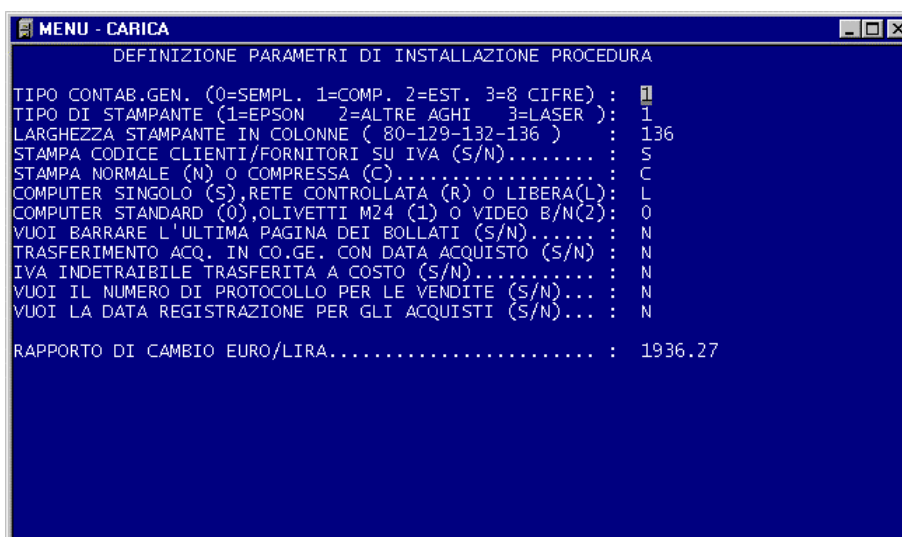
MENU - CARICA

DEFINIZIONE PARAMETRI DI INSTALLAZIONE PROCEDURA

TIPO CONTAB.GEN. (0=SEMPL. 1=COMP. 2=EST. 3=8 CIFRE) : 1
TIPO DI STAMPANTE (1=EPSON 2=ALTRE AGHI 3=LASER ): 1
LARGHEZZA STAMPANTE IN COLONNE ( 80-129-132-136 ) 136
STAMPA CODICE CLIENTI/FORNITORI SU IVA (S/N)........ : S
STAMPA NORMALE (N) O COMPRESSA (C).................. : C
COMPUTER SINGOLO (S),RETE CONTROLLATA (R) O LIBERA(L): L
COMPUTER STANDARD (0),OLIVETTI M24 (1) O VIDEO B/N(2): 0
VUOI BARRARE L'ULTIMA PAGINA DEI BOLLATI (S/N)...... : N
TRASFERIMENTO ACQ. IN CO.GE. CON DATA ACQUISTO (S/N) : N
IVA INDETRAIBILE TRASFERITA A COSTO (S/N)........... : N
VUOI IL NUMERO DI PROTOCOLLO PER LE VENDITE (S/N)... : N
VUOI LA DATA REGISTRAZIONE PER GLI ACQUISTI (S/N)... : N

RAPPORTO DI CAMBIO EURO/LIRA........................ : 1936.27